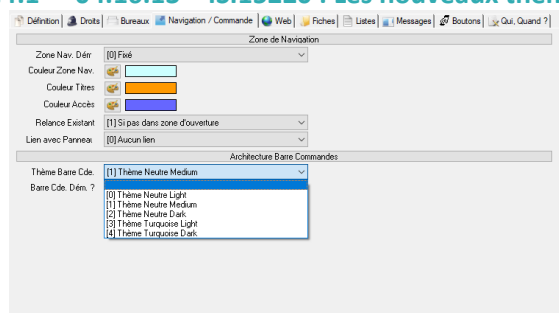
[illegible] – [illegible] – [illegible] : les nouveaux them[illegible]

Définition | Droits | Bureaux | Navigation / Commande | Web | Fiches | Listes | Messages | Boutons | Qui, Quand ?

Zone de Navigation

Zone Nav. Dém [0] Fixé

Couleur Zone Nav.

Couleur Titres

Couleur Accès

Relance Existant [1] Si pas dans zone d'ouverture

Lien avec Panneau [0] Aucun lien

Architecture Barre Commandes

Thème Barre Cde. [1] Thème Neutre Medium

Barre Cde. Dém. ?

[0] Thème Neutre Light
[1] Thème Neutre Medium
[2] Thème Neutre Dark
[3] Thème Turquoise Light
[4] Thème Turquoise Dark